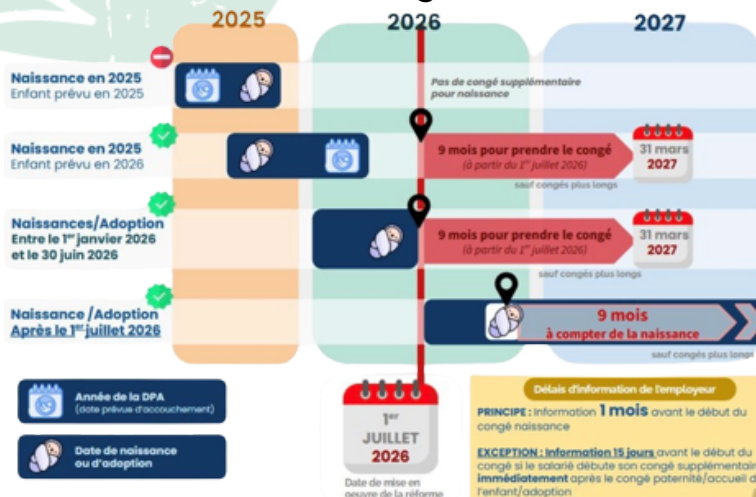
2025

2026

2027

Naissance en 2025
Enfant prévu en 2025

Pas de congé supplémentaire pour naissance

Naissance en 2025
Enfant prévu en 2026

9 mois pour prendre le congé
(à partir du 1er juillet 2026)

31 mars
2027

sauf congés plus longs

Naissances/Adoption
Entre le 1er janvier 2026 et le 30 juin 2026

9 mois pour prendre le congé
(à partir du 1er juillet 2026)

31 mars
2027

sauf congés plus longs

Naissance /Adoption
Après le 1er juillet 2026

9 mois
à compter de la naissance

sauf congés plus longs

Année de la DPA
(date prévue d'accouchement)

Date de naissance ou d'adoption

1er
JUILLET
2026

Date de mise en oeuvre de la réforme

Délais d'information de l'employeur

PRINCIPE : Information 1 mois avant le début du congé naissance

EXCEPTION : Information 15 jours avant le début du congé si le salarié débute son congé supplémentaire immédiatement après le congé paternité/accueil de l'enfant/adoption